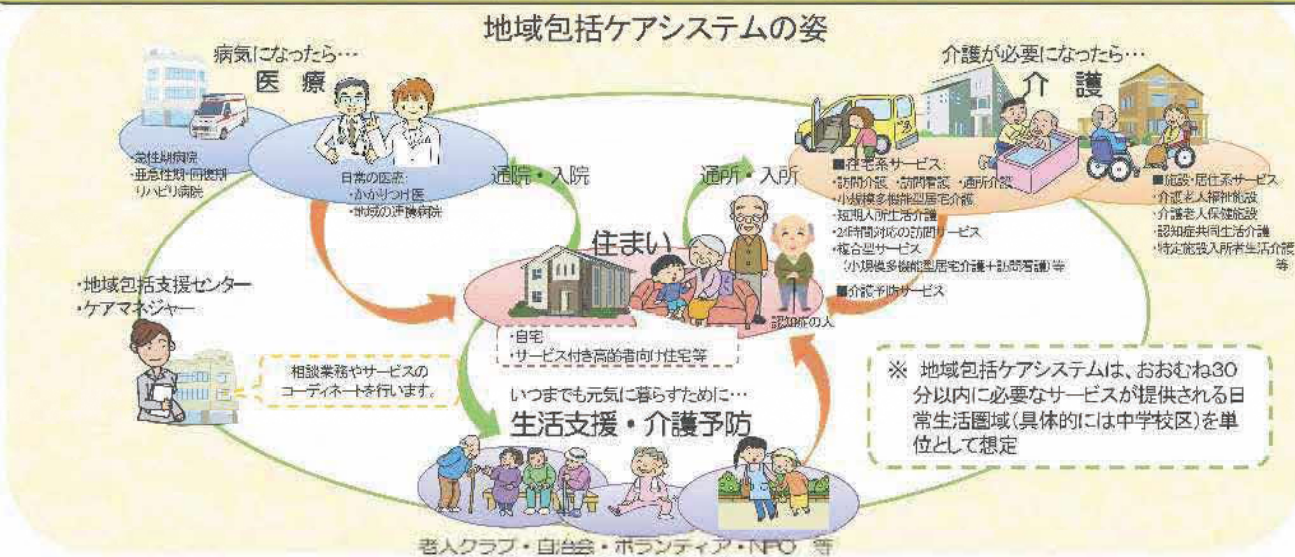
地域包括ケアシステムの姿

病気になったら…
医療

・急性期病院
・亜急性期・回復期リハビリ病院

日常の医療:
・かかりつけ医
・地域の連携病院

通院・入院

介護が必要になったら…
介護

通所・入所

■在宅系サービス:
・訪問介護 ・訪問看護 ・通所介護
・小規模多機能型居宅介護
・短期入所生活介護
・24時間対応の訪問サービス
・複合型サービス
(小規模多機能型居宅介護+訪問看護)等

■介護予防サービス

■施設・居住系サービス
・介護老人福祉施設
・介護老人保健施設
・認知症共同生活介護
・特定施設入所者生活介護 等

住まい

認知症の人

・自宅
・サービス付き高齢者向け住宅等

・地域包括支援センター
・ケアマネジャー

相談業務やサービスのコーディネートを行います。

いつまでも元気に暮らすために…
生活支援・介護予防

※ 地域包括ケアシステムは、おおむね30分以内に必要なサービスが提供される日常生活圏域(具体的には中学校区)を単位として想定

老人クラブ・自治会・ボランティア・NPO 等